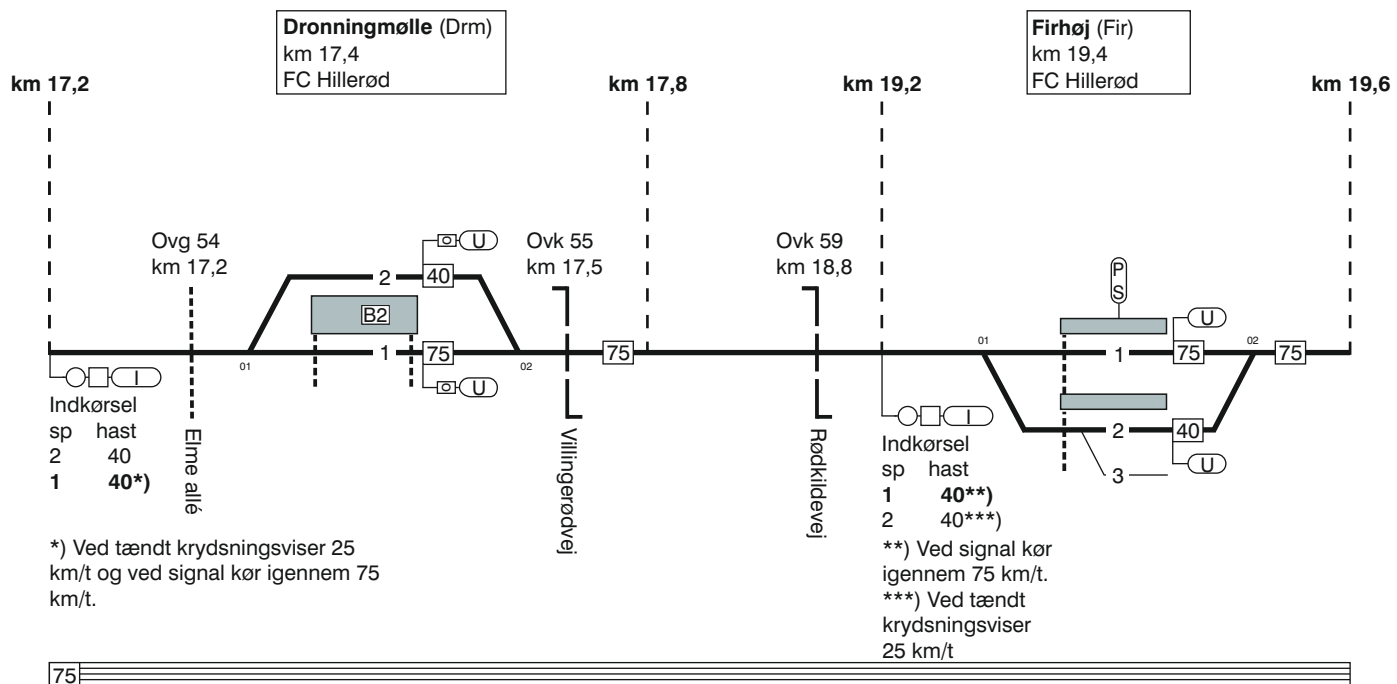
**Dronningmølle** (Drm)
km 17,4
FC Hillerød

**Firhøj** (Fir)
km 19,4
FC Hillerød

**km 17,2**

**km 17,8**

**km 19,2**

**km 19,6**

Ovg 54
km 17,2

U
2
40
B2
1
75
U
01
02

Ovk 55
km 17,5

75

Ovk 59
km 18,8

P
S
U
01
1
75
02
75
2
40
U
3

I
Indkørsel
sp hast
2 40
**1 40*)**

Elme allé

Villingerødvej

Rødkildevej

I
Indkørsel
sp hast
**1 40**)**
2 40***)

*) Ved tændt krydsningsviser 25 km/t og ved signal kør igennem 75 km/t.

**) Ved signal kør igennem 75 km/t.
***) Ved tændt krydsningsviser 25 km/t

75